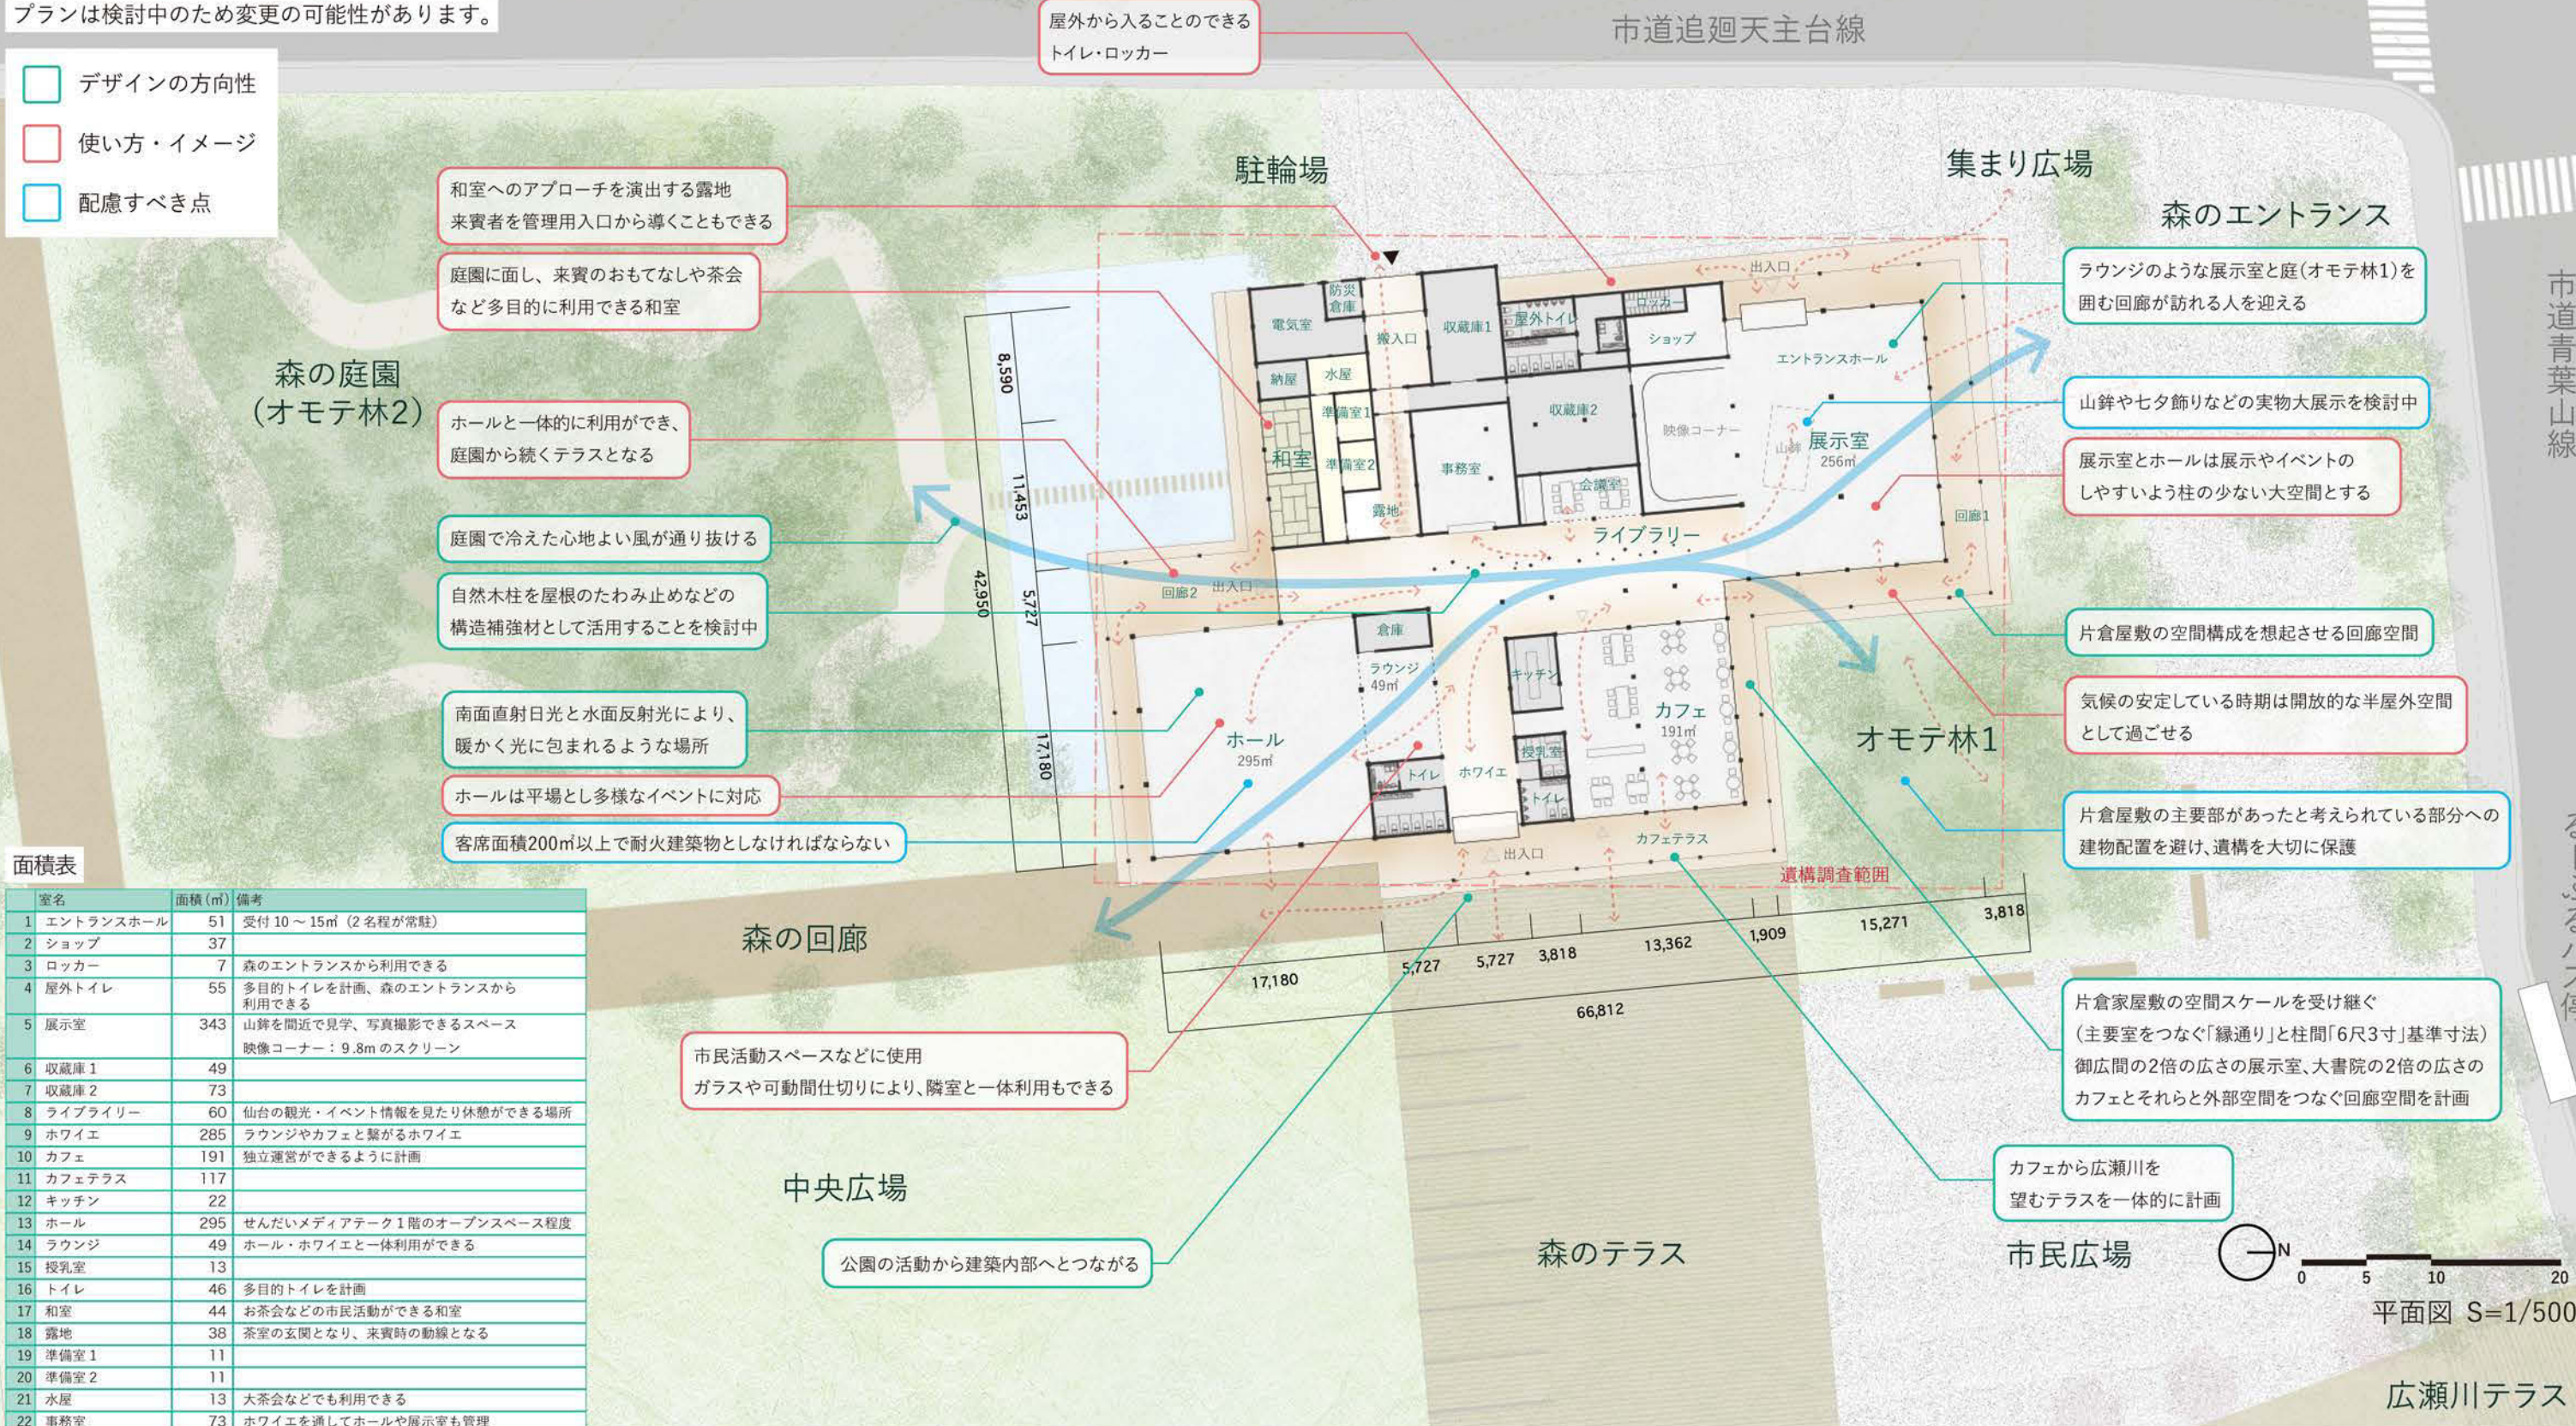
プランは検討中のため変更の可能性があります。

デザインの方向性
使い方・イメージ
配慮すべき点

市道追廻天主台線

屋外から入ることのできるトイレ・ロッカー

駐輪場
集まり広場
森のエントランス
市道青葉山線

和室へのアプローチを演出する露地
来賓者を管理用入口から導くこともできる

庭園に面し、来賓のおもてなしや茶会など多目的に利用できる和室

森の庭園（オモテ林2）

ホールと一体的に利用ができ、庭園から続くテラスとなる

庭園で冷えた心地よい風が通り抜ける

自然木柱を屋根のたわみ止めなどの構造補強材として活用することを検討中

南面直射日光と水面反射光により、暖かく光に包まれるような場所

ホールは平場とし多様なイベントに対応

客席面積200㎡以上で耐火建築物としなければならない

ラウンジのような展示室と庭（オモテ林1）を囲む回廊が訪れる人を迎える

山鉾や七夕飾りなどの実物大展示を検討中

展示室とホールは展示やイベントのしやすいよう柱の少ない大空間とする

片倉屋敷の空間構成を想起させる回廊空間

気候の安定している時期は開放的な半屋外空間として過ごせる

片倉屋敷の主要部があったと考えられている部分への建物配置を避け、遺構を大切に保護

電気室 防災倉庫 搬入口 収蔵庫1 屋外トイレ ロッカー ショップ 出入口 エントランスホール 納屋 水屋 準備室1 和室 準備室2 露地 事務室 収蔵庫2 映像コーナー 山鉾 展示室 256㎡ 会議室 ライブラリー 回廊1 回廊2 出入口 倉庫 ラウンジ 49㎡ キッチン カフェ 191㎡ ホール 295㎡ トイレ ホワイエ 授乳室 トイレ カフェテラス 出入口 遺構調査範囲 オモテ林1

8,590
11,453
42,950
5,727
17,180
17,180 5,727 5,727 3,818 13,362 1,909 15,271 3,818
66,812

森の回廊

面積表

| | 室名 | 面積（㎡） | 備考 |
|---|---|---|---|
| 1 | エントランスホール | 51 | 受付 10～15㎡（2名程が常駐） |
| 2 | ショップ | 37 | |
| 3 | ロッカー | 7 | 森のエントランスから利用できる |
| 4 | 屋外トイレ | 55 | 多目的トイレを計画、森のエントランスから利用できる |
| 5 | 展示室 | 343 | 山鉾を間近で見学、写真撮影できるスペース 映像コーナー：9.8mのスクリーン |
| 6 | 収蔵庫1 | 49 | |
| 7 | 収蔵庫2 | 73 | |
| 8 | ライブライリー | 60 | 仙台の観光・イベント情報を見たり休憩ができる場所 |
| 9 | ホワイエ | 285 | ラウンジやカフェと繋がるホワイエ |
| 10 | カフェ | 191 | 独立運営ができるように計画 |
| 11 | カフェテラス | 117 | |
| 12 | キッチン | 22 | |
| 13 | ホール | 295 | せんだいメディアテーク1階のオープンスペース程度 |
| 14 | ラウンジ | 49 | ホール・ホワイエと一体利用ができる |
| 15 | 授乳室 | 13 | |
| 16 | トイレ | 46 | 多目的トイレを計画 |
| 17 | 和室 | 44 | お茶会などの市民活動ができる和室 |
| 18 | 露地 | 38 | 茶室の玄関となり、来賓時の動線となる |
| 19 | 準備室1 | 11 | |
| 20 | 準備室2 | 11 | |
| 21 | 水屋 | 13 | 大茶会などでも利用できる |
| 22 | 事務室 | 73 | ホワイエを通してホールや展示室も管理 |

市民活動スペースなどに使用
ガラスや可動間仕切りにより、隣室と一体利用もできる

片倉家屋敷の空間スケールを受け継ぐ
（主要室をつなぐ「縁通り」と柱間「6尺3寸」基準寸法）
御広間の2倍の広さの展示室、大書院の2倍の広さのカフェとそれらと外部空間をつなぐ回廊空間を計画

中央広場

カフェから広瀬川を望むテラスを一体的に計画

公園の活動から建築内部へとつながる

森のテラス
市民広場
N
0 5 10 20
平面図 S=1/500
広瀬川テラス